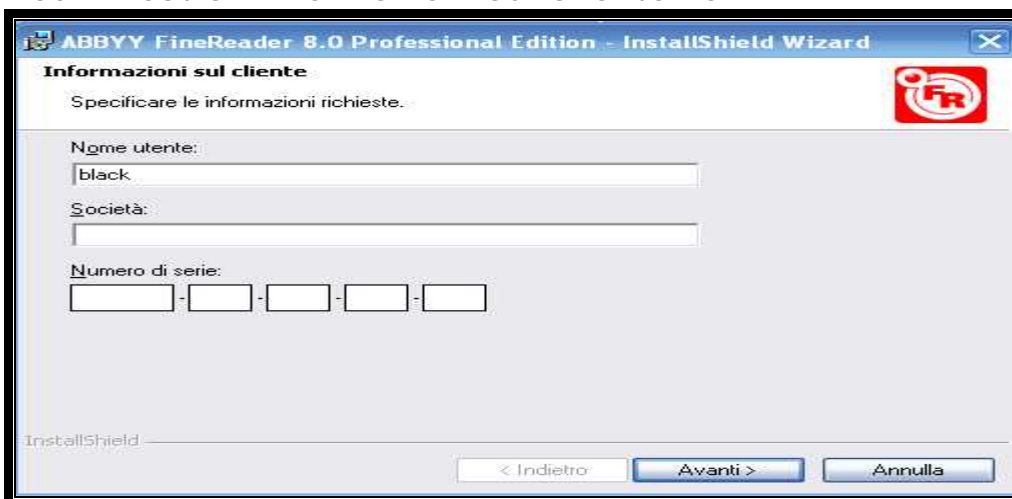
ABBYY FineReader 8.0 Professional Edition - InstallShield Wizard

Informazioni sul cliente

Specificare le informazioni richieste.

Nome utente:

black

Società:

Numero di serie:

- - - -

InstallShield

< Indietro

Avanti >

Annulla